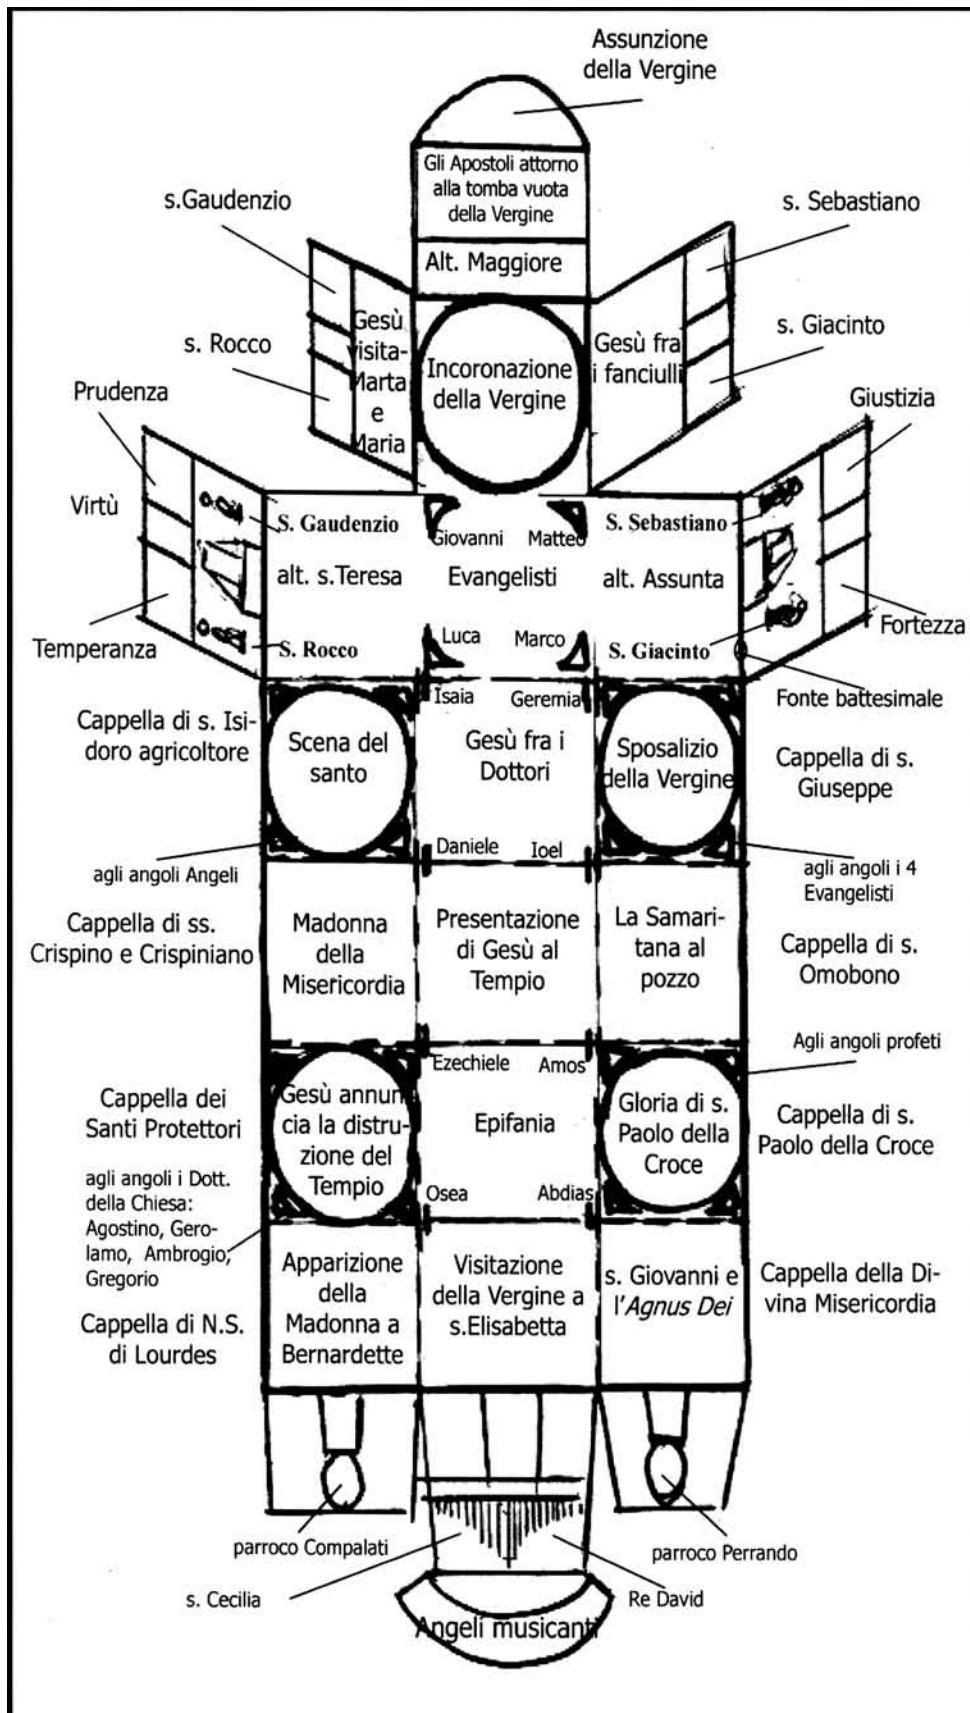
Assunzione della Vergine

Gli Apostoli attorno alla tomba vuota della Vergine

s.Gaudenzio

s. Sebastiano

Alt. Maggiore

Gesù visita Marta e Maria

Incoronazione della Vergine

Gesù fra i fanciulli

s. Rocco

s. Giacinto

Prudenza

Giustizia

Virtù

S. Gaudenzio

Giovanni

Matteo

S. Sebastiano

alt. s.Teresa

Evangelisti

alt. Assunta

Temperanza

Fortezza

S. Rocco

Luca

Marco

S. Giacinto

Fonte battesimale

Isaia

Geremia

Cappella di s. Isidoro agricoltore

Scena del santo

Gesù fra i Dottori

Sposalizio della Vergine

Cappella di s. Giuseppe

Daniele

Ioel

agli angoli Angeli

agli angoli i 4 Evangelisti

Cappella di ss. Crispino e Crispiniano

Madonna della Misericordia

Presentazione di Gesù al Tempio

La Samaritana al pozzo

Cappella di s. Omobono

Agli angoli profeti

Ezechiele

Amos

Cappella dei Santi Protettori

Gesù annuncia la distruzione del Tempio

Epifania

Gloria di s. Paolo della Croce

Cappella di s. Paolo della Croce

agli angoli i Dott. della Chiesa: Agostino, Gerolamo, Ambrogio, Gregorio

Osea

Abdias

Apparizione della Madonna a Bernardette

Visitazione della Vergine a s.Elisabetta

s. Giovanni e l'Agnus Dei

Cappella della Divina Misericordia

Cappella di N.S. di Lourdes

parroco Compalati

parroco Perrando

s. Cecilia

Re David

Angeli musicanti